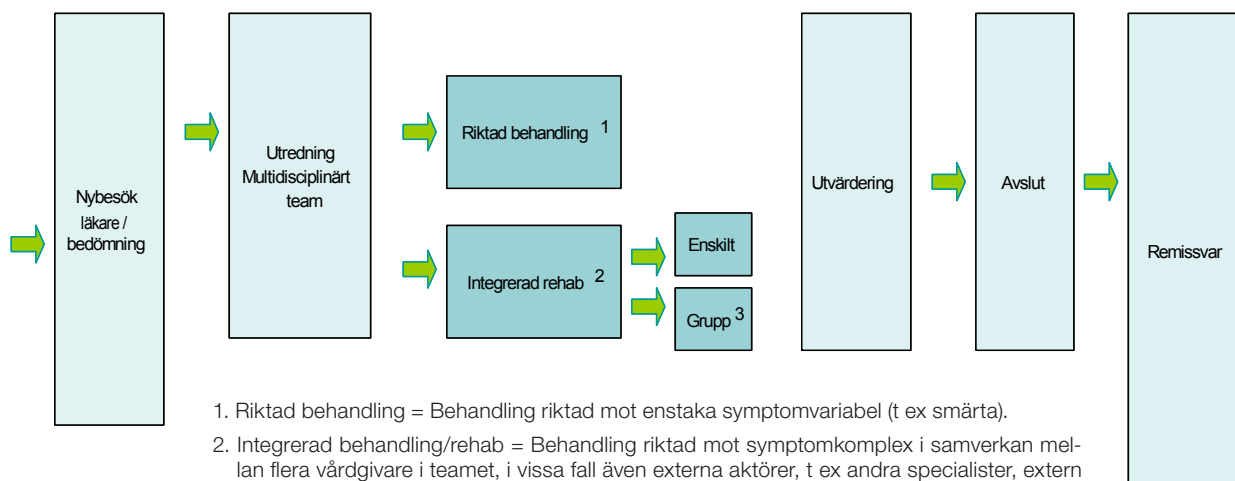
Nybesök läkare / bedömning

Utredning Multidisciplinärt team

Riktad behandling 1

Integrerad rehab 2

Enskilt

Grupp 3

Utvärdering

Avslut

Remissvar

1. Riktad behandling = Behandling riktad mot enstaka symptomvariabel (t ex smärta).

2. Integrerad behandling/rehab = Behandling riktad mot symptomkomplex i samverkan mellan flera vårdgivare i teamet, i vissa fall även externa aktörer, t ex andra specialister, extern